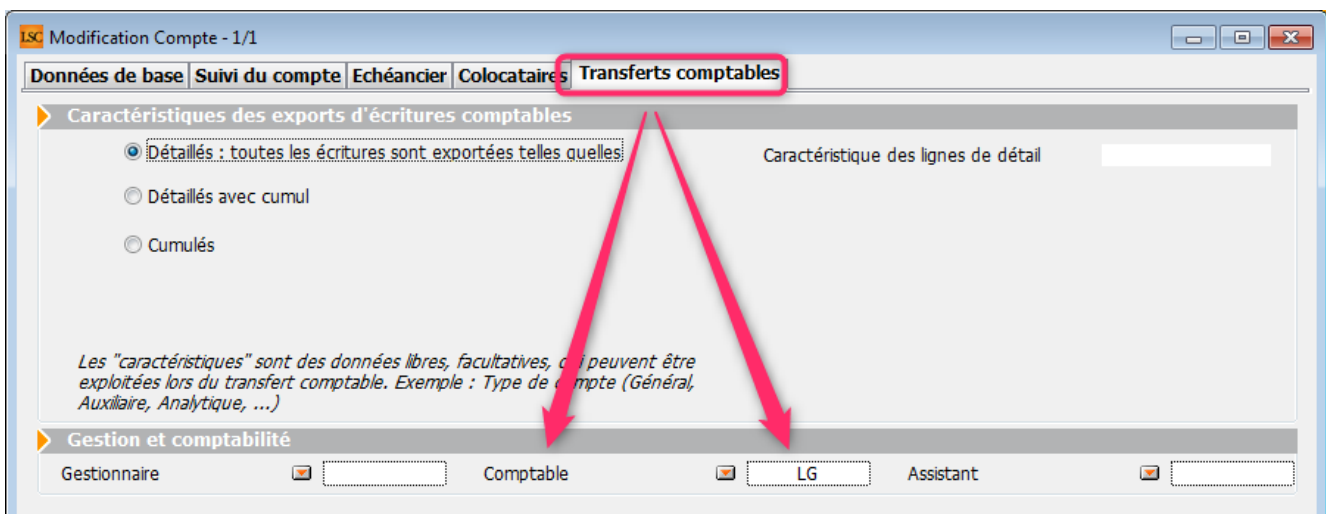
LSC Modification Compte - 1/1

Données de base | Suivi du compte | Echéancier | Colocataires | Transferts comptables

Caractéristiques des exports d'écritures comptables

Détaillés : toutes les écritures sont exportées telles quelles

Détaillés avec cumul

Cumulés

Caractéristique des lignes de détail

Les "caractéristiques" sont des données libres, facultatives, qui peuvent être exploitées lors du transfert comptable. Exemple : Type de compte (Général, Auxiliaire, Analytique, ...)

Gestion et comptabilité

Gestionnaire

Comptable

LG

Assistant